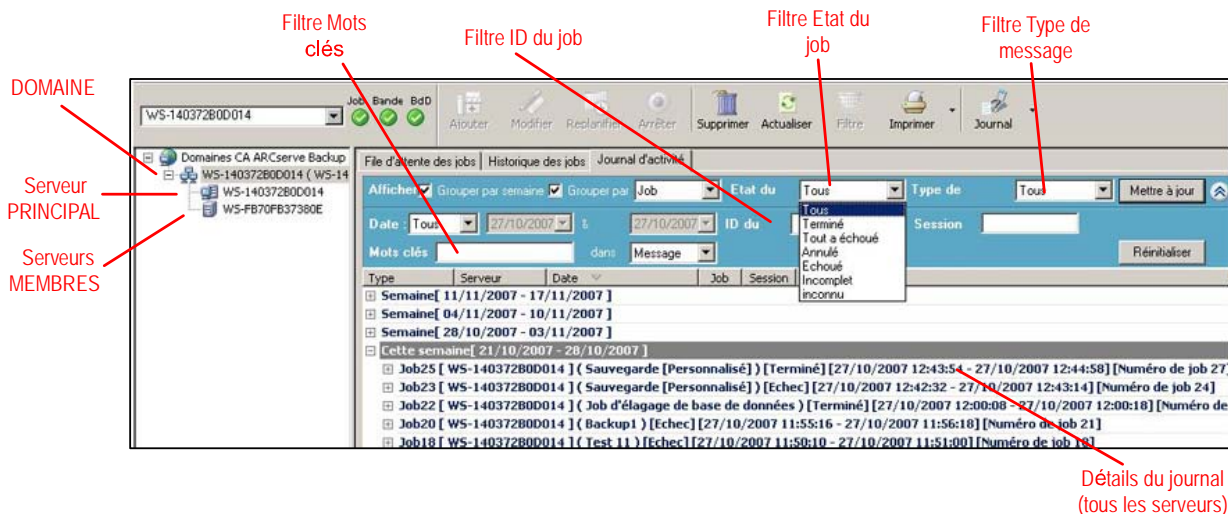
Filtre Mots clés

Filtre ID du job

Filtre Etat du job

Filtre Type de message

DOMAINE

Serveur PRINCIPAL

Serveurs MEMBRES

WS-140372B0D014

Job Bande BdD

Ajouter Modifier Replanifier Arrêter Supprimer Actualiser Filtre Imprimer Journal

Domaines CA ARCserve Backup
WS-140372B0D014 ( WS-14
WS-140372B0D014
WS-FB70FB37380E

File d'attente des jobs | Historique des jobs | Journal d'activité

Afficher Grouper par semaine Grouper par Job Etat du Tous Type de Tous Mettre à jour

Date : Tous 27/10/2007 à 27/10/2007 ID du Session

Mots clés dans Message Réinitialiser

Tous
Terminé
Tout a échoué
Annulé
Echoué
Incomplet
inconnu

| Type | Serveur | Date | Job | Session |
|---|---|---|---|---|

Semaine[ 11/11/2007 - 17/11/2007 ]
Semaine[ 04/11/2007 - 10/11/2007 ]
Semaine[ 28/10/2007 - 03/11/2007 ]
Cette semaine[ 21/10/2007 - 28/10/2007 ]
Job25 [ WS-140372B0D014 ] ( Sauvegarde [Personnalisé] ) [Terminé] [27/10/2007 12:43:54 - 27/10/2007 12:44:58] [Numéro de job 27
Job23 [ WS-140372B0D014 ] ( Sauvegarde [Personnalisé] ) [Echec] [27/10/2007 12:42:32 - 27/10/2007 12:43:14] [Numéro de job 24]
Job22 [ WS-140372B0D014 ] ( Job d'élagage de base de données ) [Terminé] [27/10/2007 12:00:08 - 27/10/2007 12:00:18] [Numéro de
Job20 [ WS-140372B0D014 ] ( Backup1 ) [Echec] [27/10/2007 11:55:16 - 27/10/2007 11:56:18] [Numéro de job 21]
Job18 [ WS-140372B0D014 ] ( Test 11 ) [Echec] [27/10/2007 11:50:10 - 27/10/2007 11:51:00] [Numéro de job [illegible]]

Détails du journal (tous les serveurs)